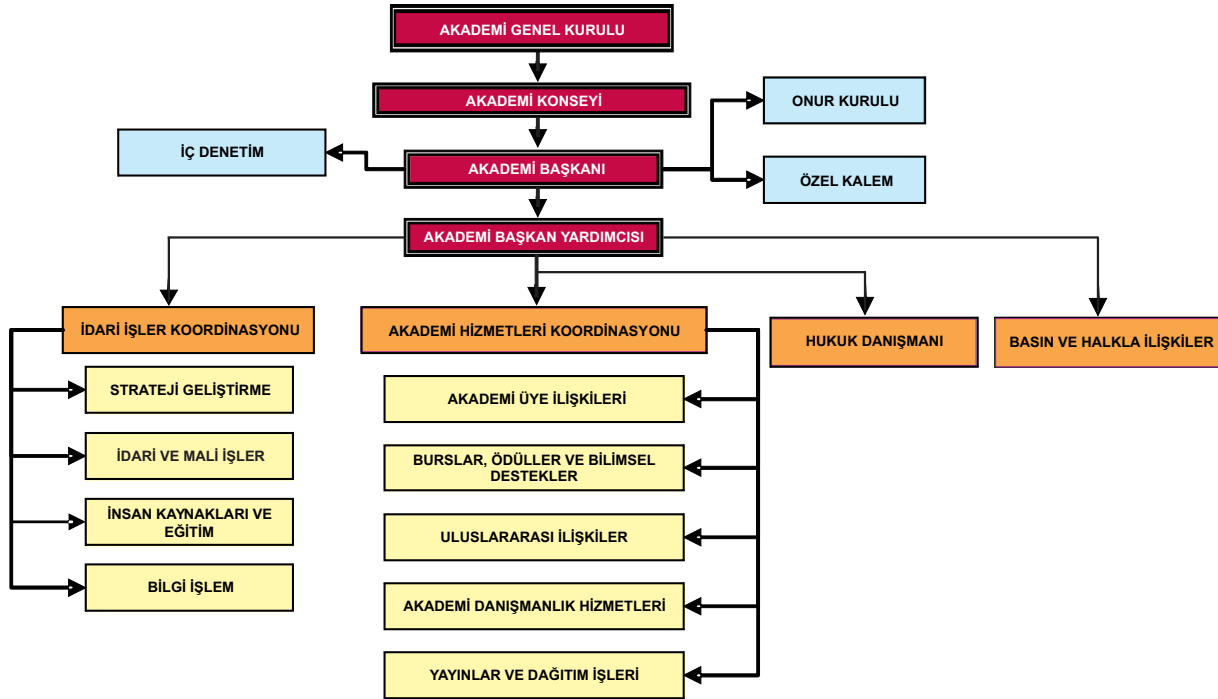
AKADEMİ GENEL KURULU

AKADEMİ KONSEYİ

ONUR KURULU

İÇ DENETİM

AKADEMİ BAŞKANI

ÖZEL KALEM

AKADEMİ BAŞKAN YARDIMCISI

İDARİ İŞLER KOORDİNASYONU

AKADEMİ HİZMETLERİ KOORDİNASYONU

HUKUK DANIŞMANI

BASIN VE HALKLA İLİŞKİLER

STRATEJİ GELİŞTİRME

İDARİ VE MALİ İŞLER

İNSAN KAYNAKLARI VE EĞİTİM

BİLGİ İŞLEM

AKADEMİ ÜYE İLİŞKİLERİ

BURSLAR, ÖDÜLLER VE BİLİMSEL DESTEKLER

ULUSLARARASI İLİŞKİLER

AKADEMİ DANIŞMANLIK HİZMETLERİ

YAYINLAR VE DAĞITIM İŞLERİ